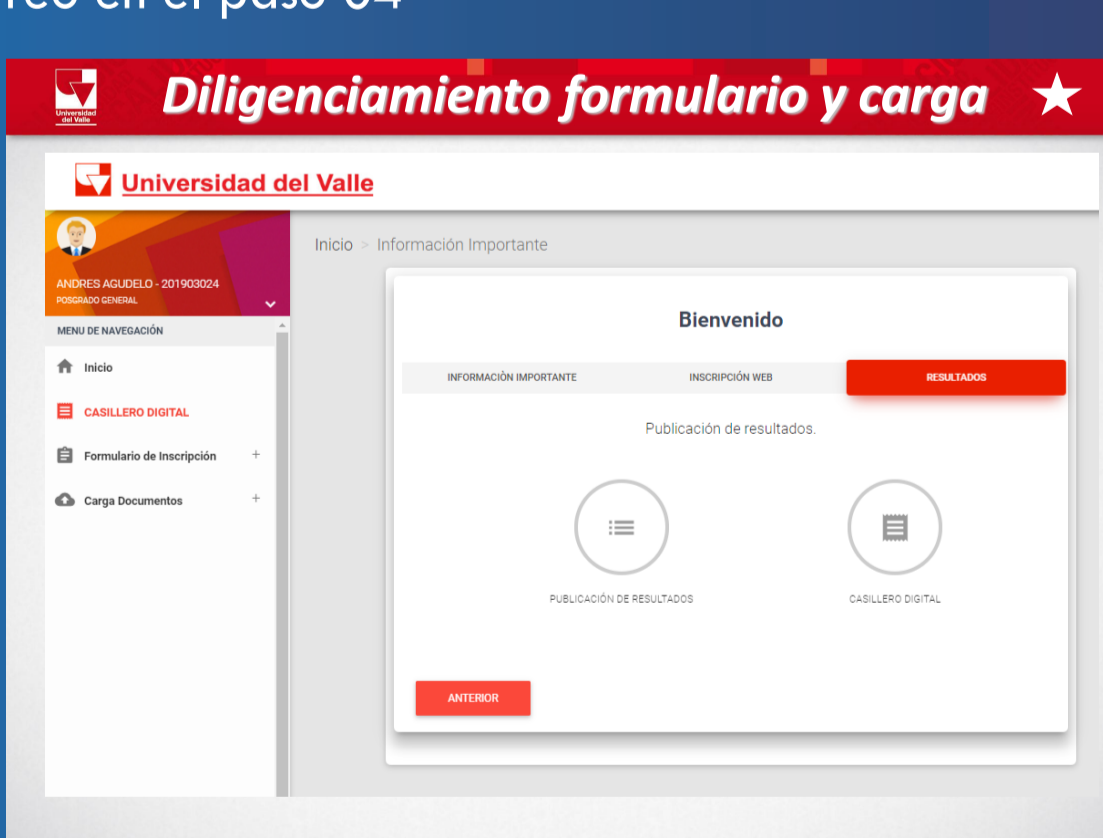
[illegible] en el paso 04

Universidad del Valle

Diligenciamiento formulario y carga

Universidad del Valle

ANDRES AGUDELO - 201903024
POSGRADO GENERAL

MENU DE NAVEGACIÓN

Inicio

CASILLERO DIGITAL

Formulario de Inscripción +

Carga Documentos +

Inicio > Información Importante

Bienvenido

INFORMACIÓN IMPORTANTE | INSCRIPCIÓN WEB | RESULTADOS

Publicación de resultados.

PUBLICACIÓN DE RESULTADOS

CASILLERO DIGITAL

ANTERIOR